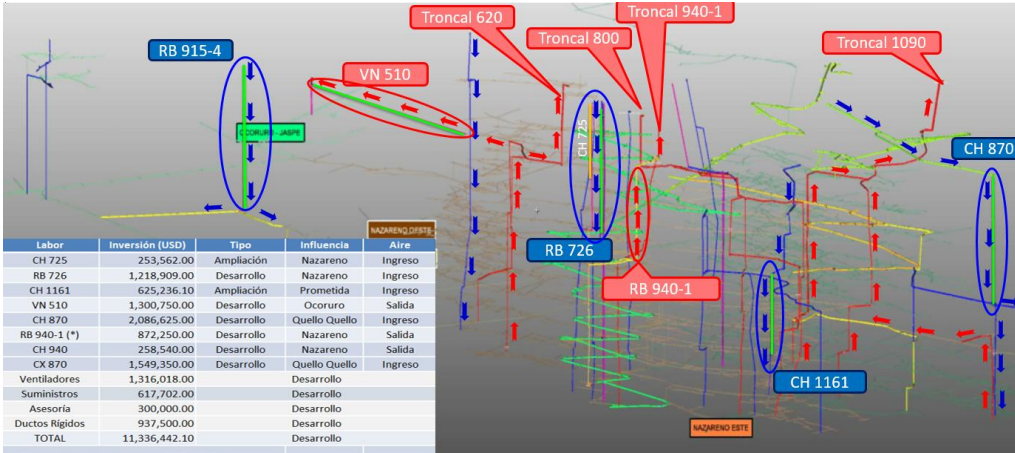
Troncal 620
Troncal 940-1
Troncal 800
Troncal 1090
RB 915-4
VN 510
OCORURO - JASPE
CH 725
CH 870
NAZARENO OESTE
RB 726
RB 940-1
CH 1161
NAZARENO ESTE

| Labor | Inversión (USD) | Tipo | Influencia | Aire |
|---|---|---|---|---|
| CH 725 | 253,562.00 | Ampliación | Nazareno | Ingreso |
| RB 726 | 1,218,909.00 | Desarrollo | Nazareno | Ingreso |
| CH 1161 | 625,236.10 | Ampliación | Prometida | Ingreso |
| VN 510 | 1,300,750.00 | Desarrollo | Ocoruro | Salida |
| CH 870 | 2,086,625.00 | Desarrollo | Quello Quello | Ingreso |
| RB 940-1 (*) | 872,250.00 | Desarrollo | Nazareno | Salida |
| CH 940 | 258,540.00 | Desarrollo | Nazareno | Salida |
| CX 870 | 1,549,350.00 | Desarrollo | Quello Quello | Ingreso |
| Ventiladores | 1,316,018.00 | | Desarrollo | |
| Suministros | 617,702.00 | | Desarrollo | |
| Asesoría | 300,000.00 | | Desarrollo | |
| Ductos Rígidos | 937,500.00 | | Desarrollo | |
| TOTAL | 11,336,442.10 | | Desarrollo | |